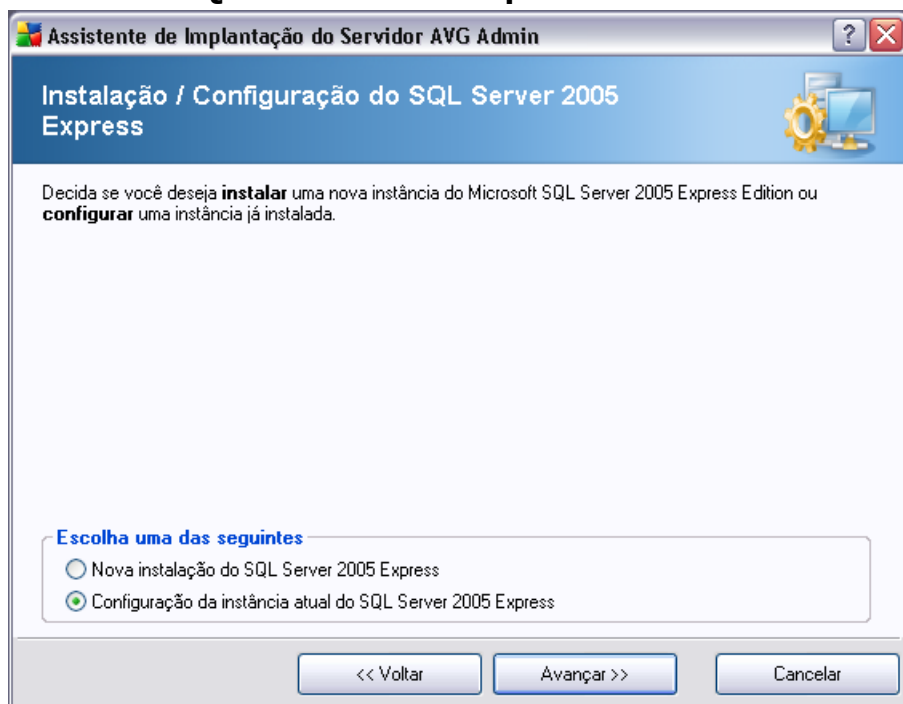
Assistente de Implantação do Servidor AVG Admin

Instalação / Configuração do SQL Server 2005 Express

Decida se você deseja **instalar** uma nova instância do Microsoft SQL Server 2005 Express Edition ou **configurar** uma instância já instalada.

Escolha uma das seguintes

Nova instalação do SQL Server 2005 Express

Configuração da instância atual do SQL Server 2005 Express

<< Voltar

Avançar >>

Cancelar